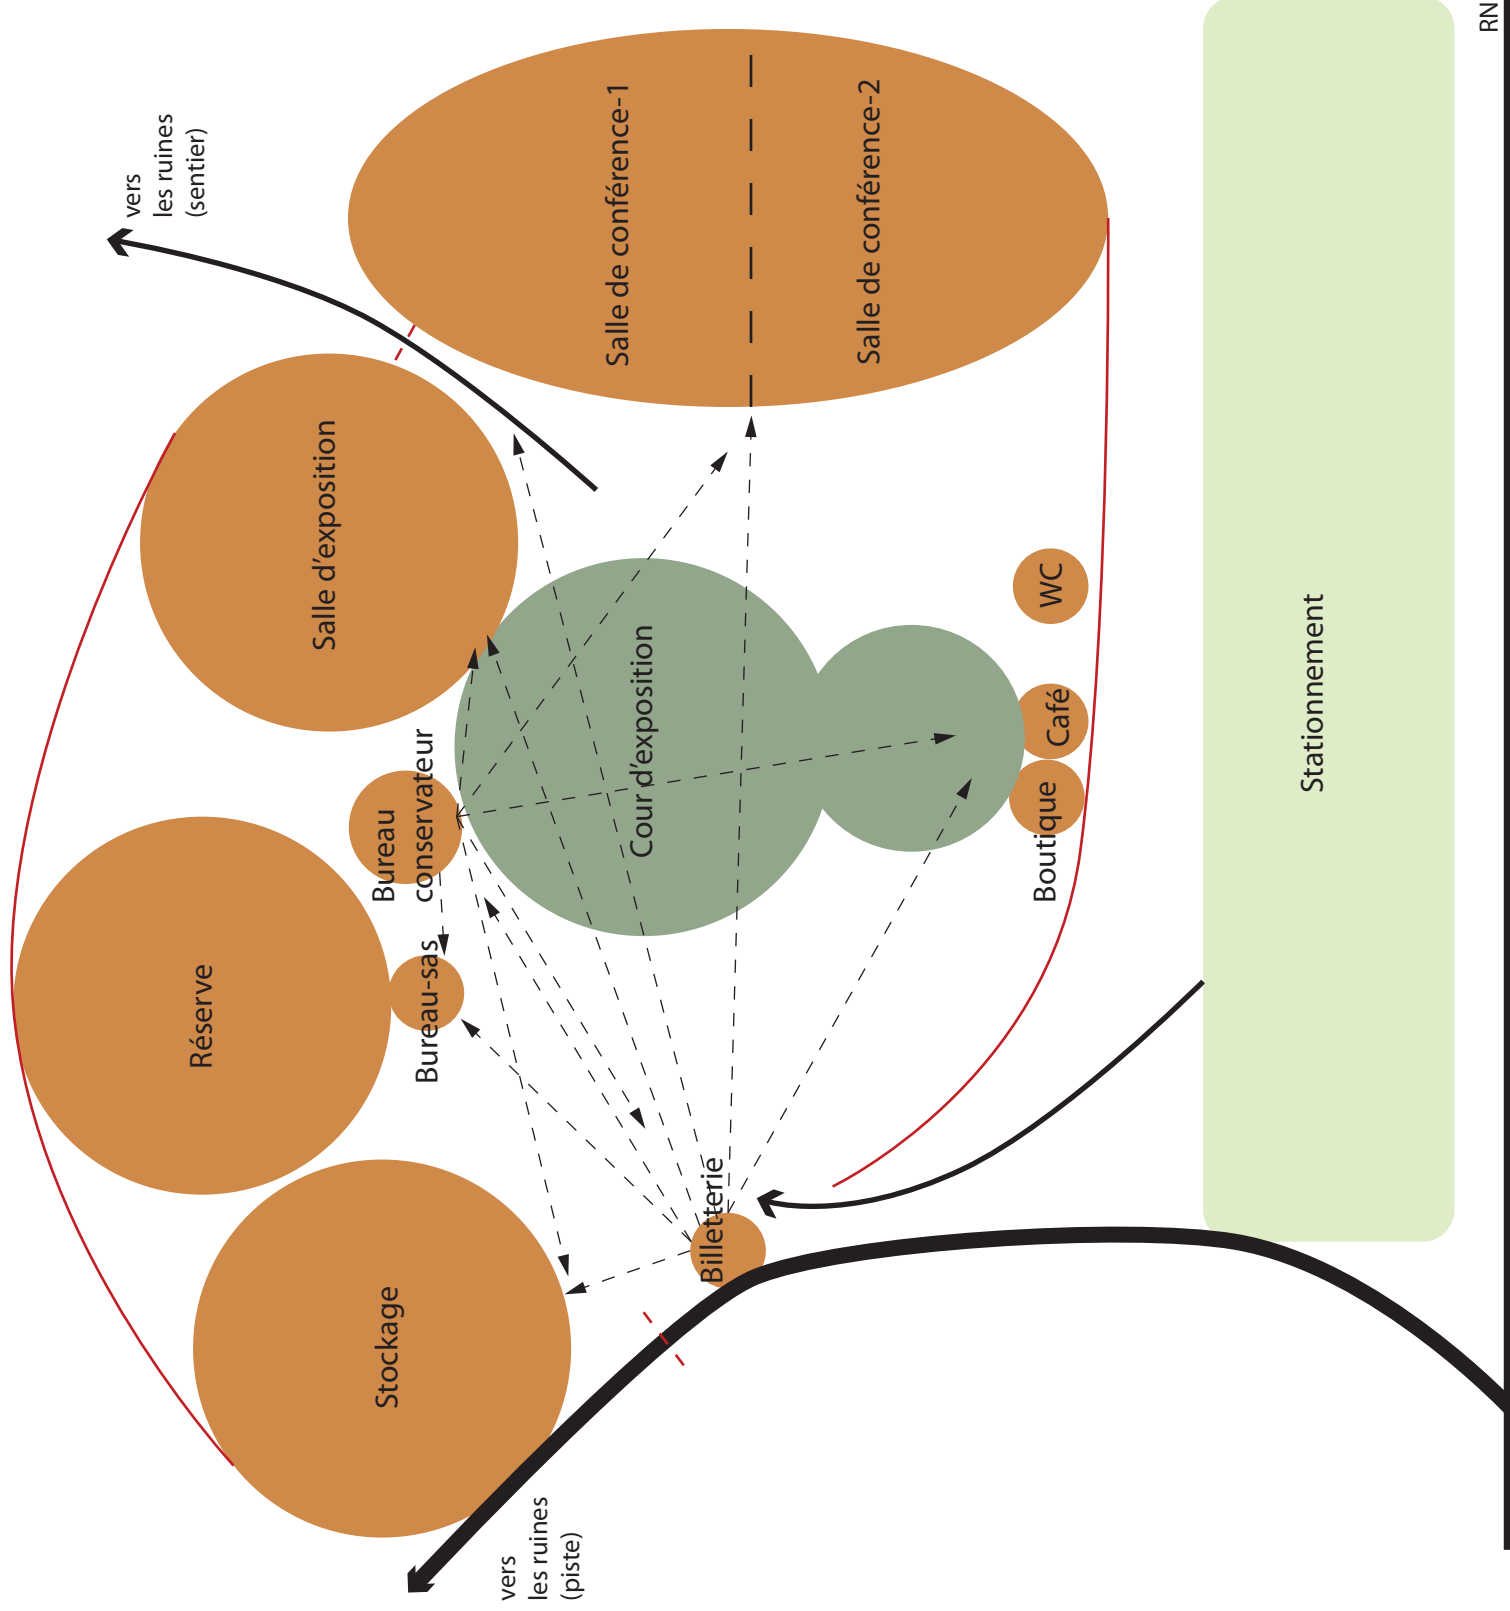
vers les ruines (sentier)

Salle de conférence-1

Salle de conférence-2

RN

Salle d'exposition

Cour d'exposition

WC

Café

Boutique

Stationnement

Bureau conservateur

Réserve

Bureau-sas

Billetterie

Stockage

vers les ruines (piste)